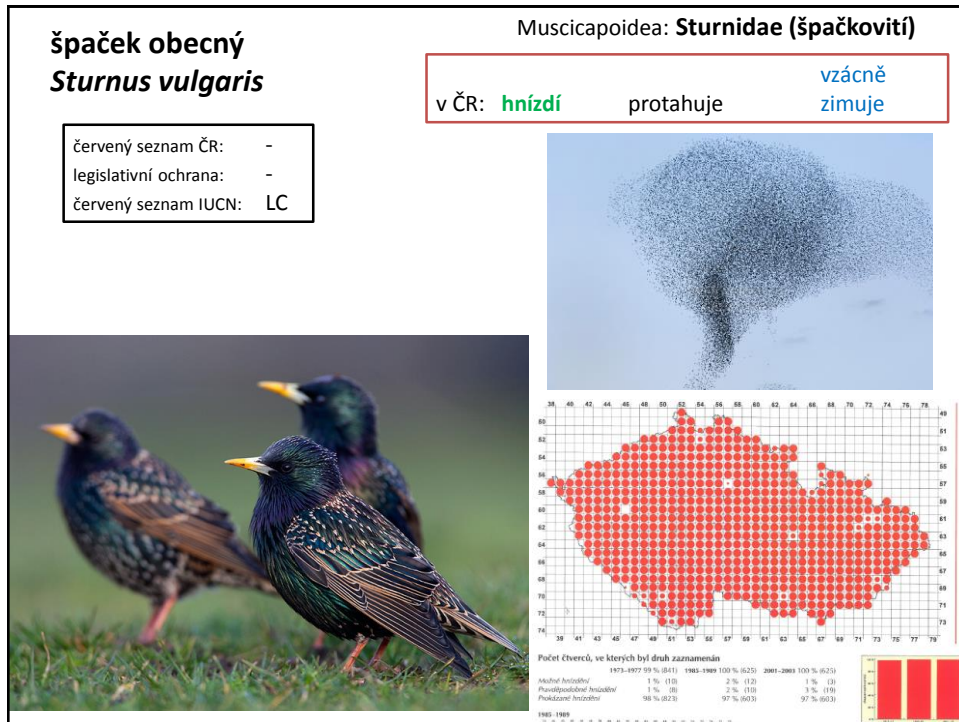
Muscicapoidea: **Sturnidae (špačkovití)**

**špaček obecný**
***Sturnus vulgaris***

v ČR: **hnízdí** protahuje vzácně zimuje

červený seznam ČR: -
legislativní ochrana: -
červený seznam IUCN: LC

38 40 42 44 46 48 50 52 54 56 58 60 62 64 66 68 70 72 74 76 78

49 50 51 52 53 54 55 56 57 58 59 60 61 62 63 64 65 66 67 68 69 70 71 72 73 74

39 41 43 45 47 49 51 53 55 57 59 61 63 65 67 69 71 73 75 77 79

Počet čtverců, ve kterých byl druh zaznamenán

| | 1973–1977 99 % (841) | 1985–1989 100 % (625) | 2001–2003 100 % (625) |
|---|---|---|---|
| Možné hnízdění | 1 % (10) | 2 % (12) | 1 % (3) |
| Pravděpodobné hnízdění | 1 % (8) | 2 % (10) | 3 % (19) |
| Prokázané hnízdění | 98 % (823) | 97 % (603) | 97 % (603) |

1985–1989 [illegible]